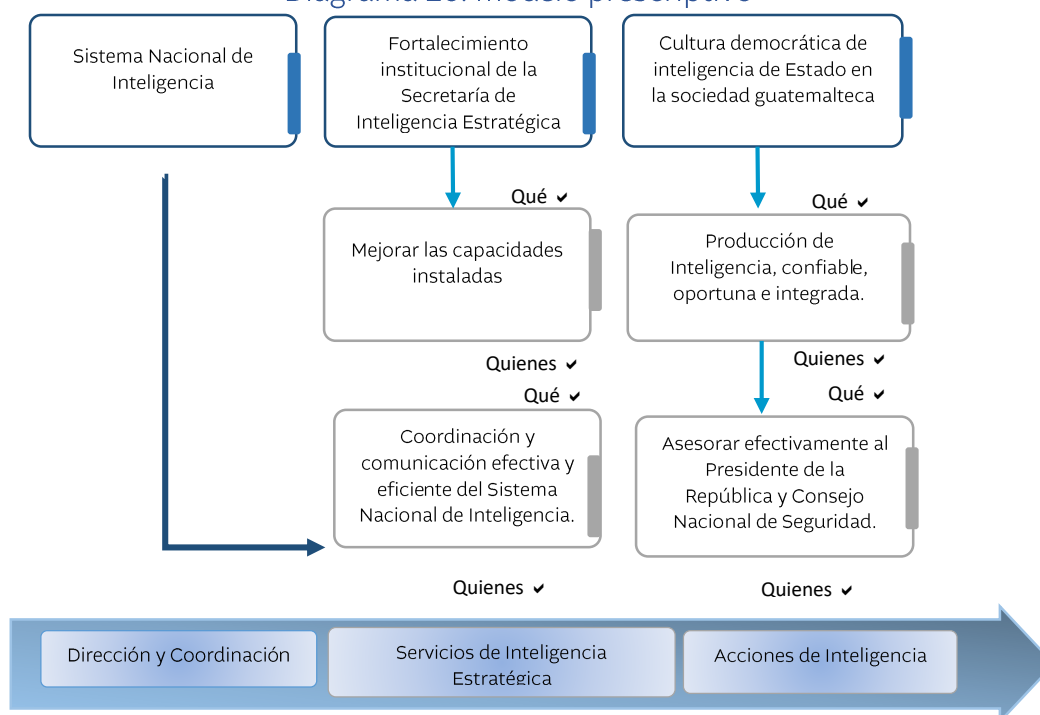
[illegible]

Sistema Nacional de Inteligencia

Fortalecimiento institucional de la Secretaría de Inteligencia Estratégica

Cultura democrática de inteligencia de Estado en la sociedad guatemalteca

Qué ✔

Qué ✔

Mejorar las capacidades instaladas

Producción de Inteligencia, confiable, oportuna e integrada.

Quienes ✔

Quienes ✔

Qué ✔

Qué ✔

Coordinación y comunicación efectiva y eficiente del Sistema Nacional de Inteligencia.

Asesorar efectivamente al Presidente de la República y Consejo Nacional de Seguridad.

Quienes ✔

Quienes ✔

Dirección y Coordinación

Servicios de Inteligencia Estratégica

Acciones de Inteligencia